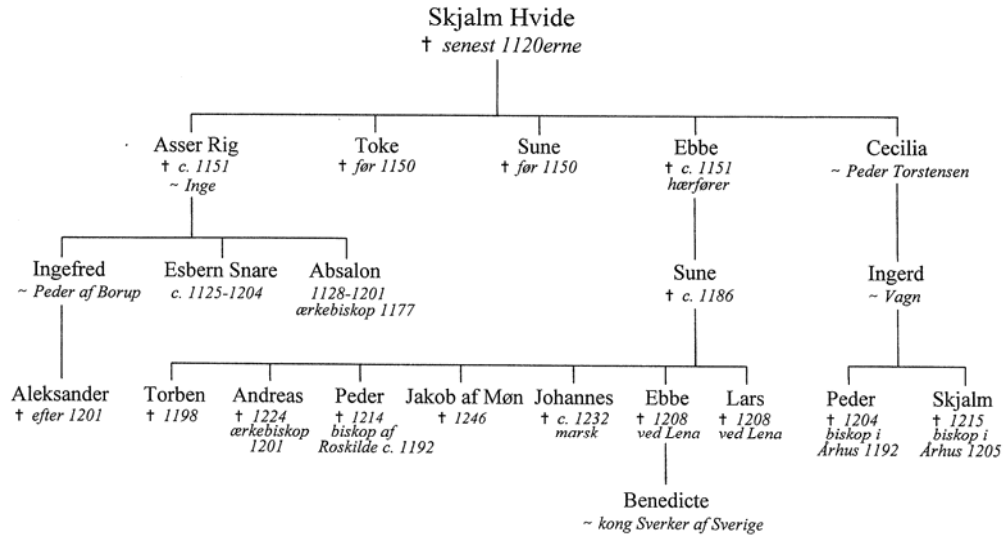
Skjalm Hvide
† senest 1120erne

Asser Rig
† c. 1151
~ Inge

Toke
† før 1150

Sune
† før 1150

Ebbe
† c. 1151
hærfører

Cecilia
~ Peder Torstensen

Ingefred
~ Peder af Borup

Esbern Snare
c. 1125-1204

Absalon
1128-1201
ærkebiskop 1177

Sune
† c. 1186

Ingerd
~ Vagn

Aleksander
† efter 1201

Torben
† 1198

Andreas
† 1224
ærkebiskop 1201

Peder
† 1214
biskop af Roskilde c. 1192

Jakob af Møn
† 1246

Johannes
† c. 1232
marsk

Ebbe
† 1208
ved Lena

Lars
† 1208
ved Lena

Peder
† 1204
biskop i Århus 1192

Skjalm
† 1215
biskop i Århus 1205

Benedicte
~ kong Sverker af Sverige